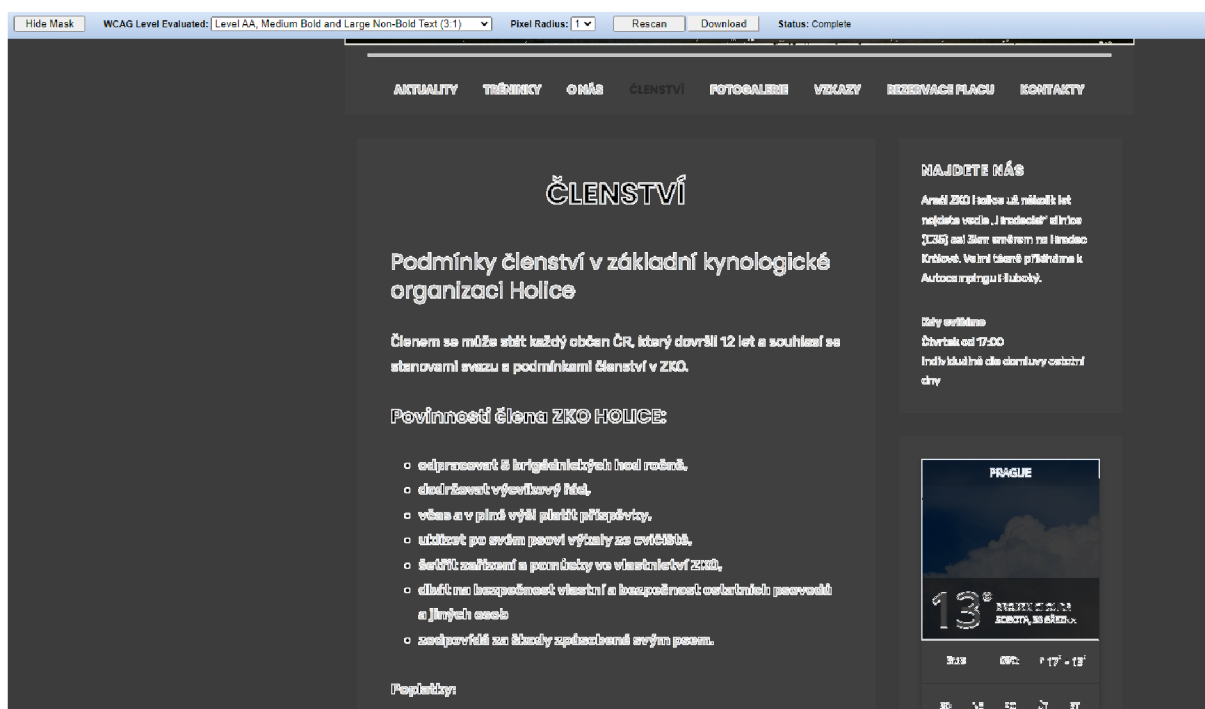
Hide Mask WCAG Level Evaluated: Level AA, Medium Bold and Large Non-Bold Text (3:1) Pixel Radius: 1 Rescan Download Status: Complete

AKTUALITY TRÉNINKY O NÁS ČLENSTVÍ FOTOGALERIE VZKAZY REZERVACE PLACU KONTAKTY

ČLENSTVÍ

Podmínky členství v základní kynologické organizaci Holice

Členem se může stát každý občan ČR, který dovršil 12 let a souhlasí se stanovami svazu a podmínkami členství v ZKO.

Povinnosti člena ZKO HOLICE:

- odpracovat 5 brigádnických hod ročně,
- dodržovat výcvikový řád,
- včas a v plné výši platit příspěvky,
- uklízet po svém psovi výkaly ze cvičiště,
- šetřit zařízení a pomůcky ve vlastnictví ZKO,
- dbát na bezpečnost vlastní a bezpečnost ostatních psovodů a jiných osob
- zodpovídá za škody způsobené svým psem.

Poplatky:

NAJDETE NÁS

Areál ZKO Holice už několik let najdete vedle „Hradecké" silnice (I/35) asi 2km směrem na Hradec Králové. Velmi těsně přiléháme k Autocampingu Hluboký.

Doby cvičení
Čtvrtek od 17:00
Individuálně dle domluvy ostatní dny

PRAGUE

13°

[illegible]

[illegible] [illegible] 17° - 13°

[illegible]